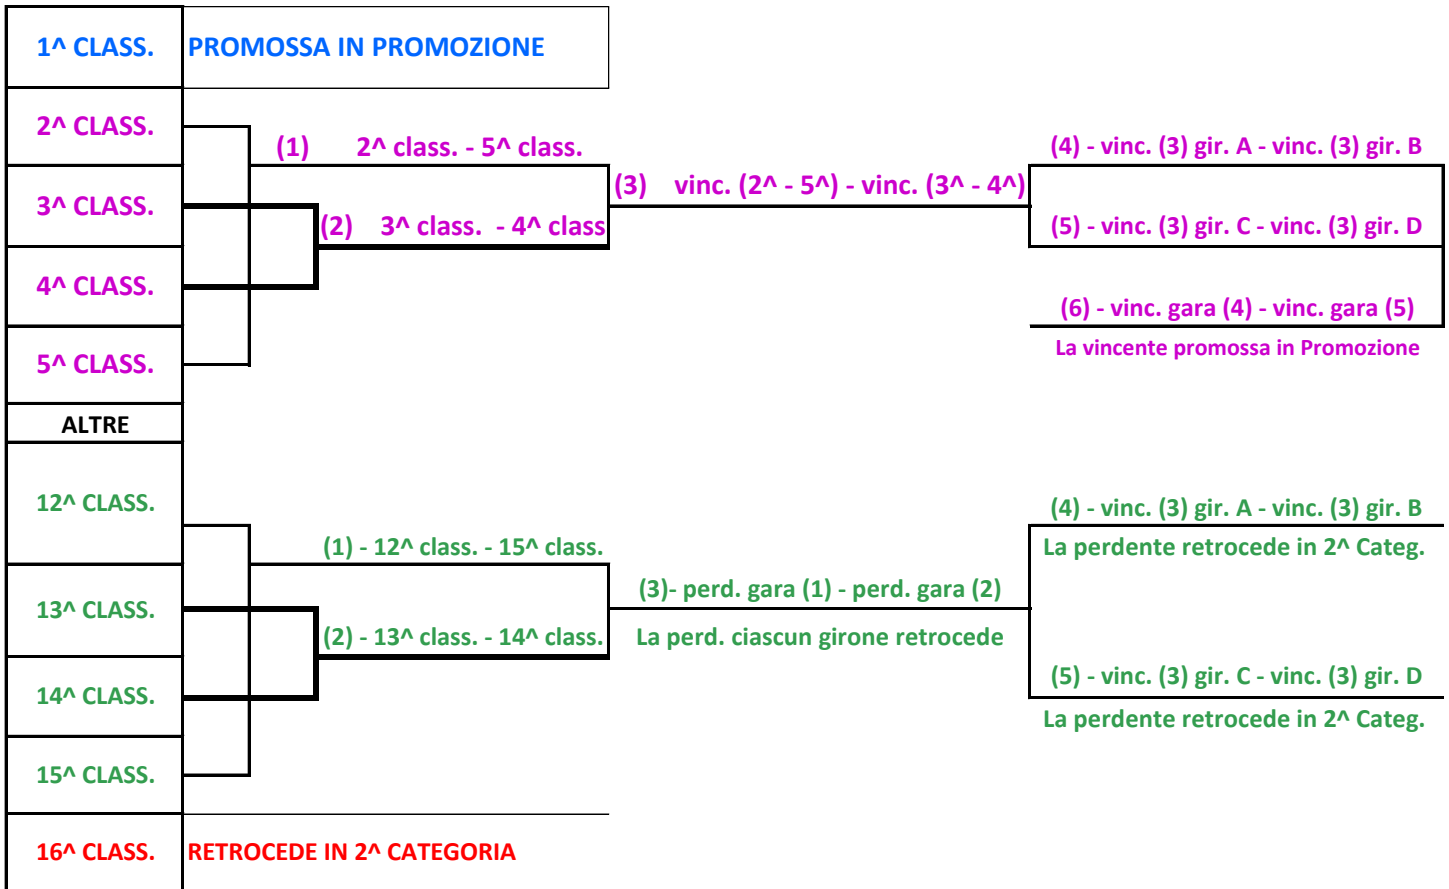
1^ CLASS. PROMOSSA IN PROMOZIONE

2^ CLASS.

3^ CLASS.

4^ CLASS.

5^ CLASS.

ALTRE

12^ CLASS.

13^ CLASS.

14^ CLASS.

15^ CLASS.

16^ CLASS. RETROCEDE IN 2^ CATEGORIA

(1) 2^ class. - 5^ class.

(2) 3^ class. - 4^ class

(3) vinc. (2^ - 5^) - vinc. (3^ - 4^)

(4) - vinc. (3) gir. A - vinc. (3) gir. B

(5) - vinc. (3) gir. C - vinc. (3) gir. D

(6) - vinc. gara (4) - vinc. gara (5)

La vincente promossa in Promozione

(1) - 12^ class. - 15^ class.

(2) - 13^ class. - 14^ class.

(3)- perd. gara (1) - perd. gara (2)

La perd. ciascun girone retrocede

(4) - vinc. (3) gir. A - vinc. (3) gir. B

La perdente retrocede in 2^ Categ.

(5) - vinc. (3) gir. C - vinc. (3) gir. D

La perdente retrocede in 2^ Categ.